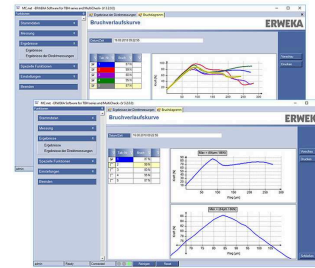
TBH.mdb - ERWEKA Software for TBH series and MultiCheck (V 1.0.0)

Ergebnisse der Einzelmessungen

Bruchverlaufskurve

ERWEKA

Kommentare

Messung

Ergebnisse

Ergebnisse

Ergebnisse der Einzelmessungen

Spezielle Funktionen

Einstellungen

Benutzer

Drucken

Zurück

TBH.mdb - ERWEKA Software for TBH series and MultiCheck (V 1.0.0)

Ergebnisse der Einzelmessungen

Bruchverlaufskurve

ERWEKA

Kommentare

Messung

Ergebnisse

Ergebnisse

Ergebnisse der Einzelmessungen

Spezielle Funktionen

Einstellungen

Benutzer

Drucken

Zurück

Schließen

Weg [µm]

Kraft [N]